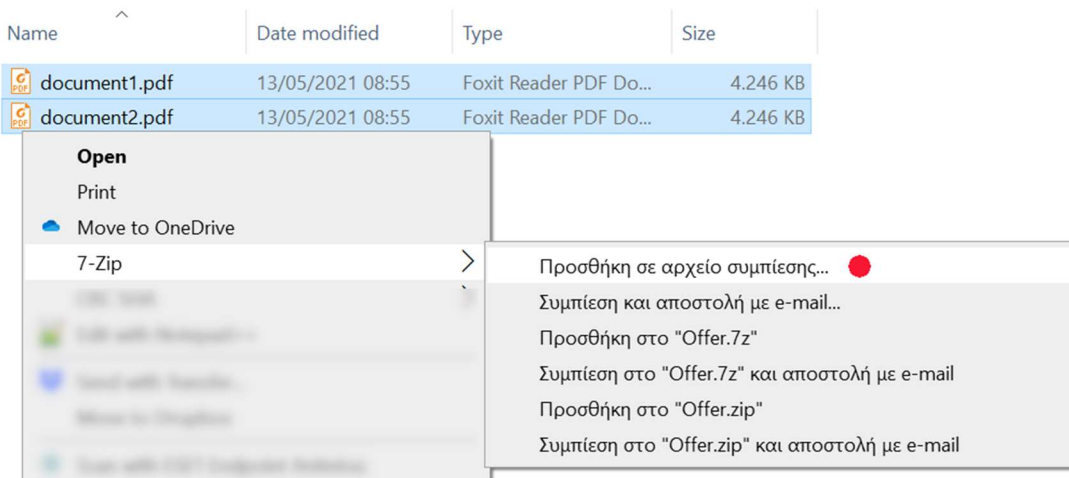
| Name | Date modified | Type | Size |
|---|---|---|---|
| document1.pdf | 13/05/2021 08:55 | Foxit Reader PDF Do... | 4.246 KB |
| document2.pdf | 13/05/2021 08:55 | Foxit Reader PDF Do... | 4.246 KB |

Open
Print
Move to OneDrive
7-Zip
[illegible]
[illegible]
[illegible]
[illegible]
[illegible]

Προσθήκη σε αρχείο συμπίεσης...
Συμπίεση και αποστολή με e-mail...
Προσθήκη στο "Offer.7z"
Συμπίεση στο "Offer.7z" και αποστολή με e-mail
Προσθήκη στο "Offer.zip"
Συμπίεση στο "Offer.zip" και αποστολή με e-mail